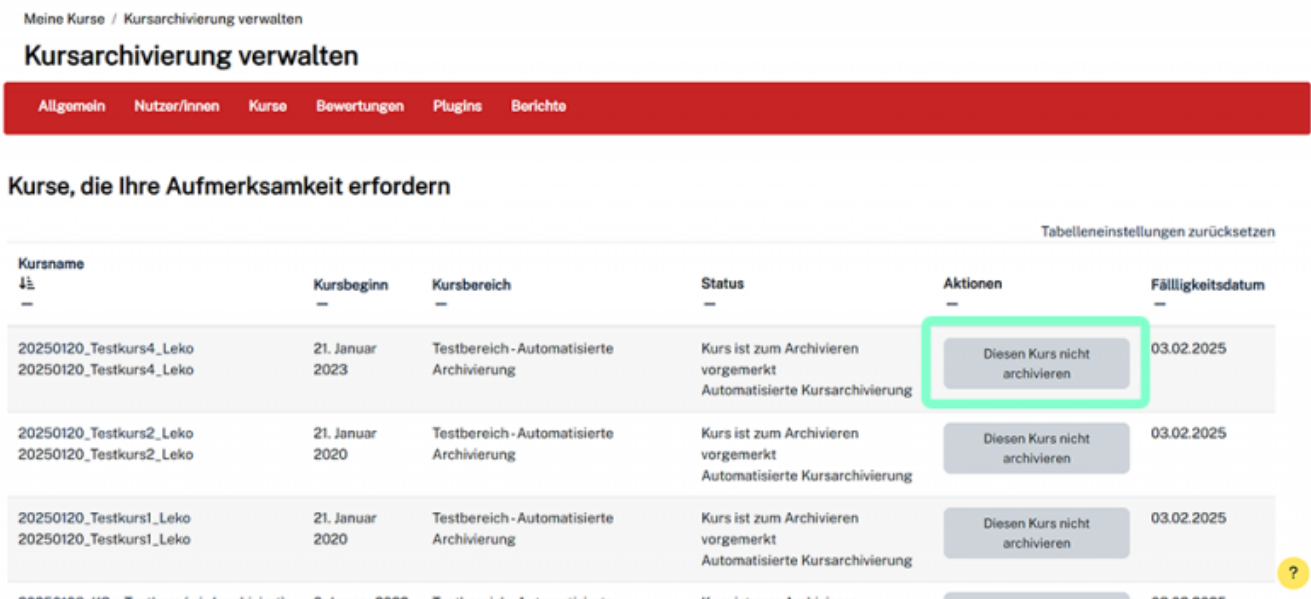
Meine Kurse / Kursarchivierung verwalten

Kursarchivierung verwalten

Allgemein Nutzer/innen Kurse Bewertungen Plugins Berichte

Kurse, die Ihre Aufmerksamkeit erfordern

Tabelleneinstellungen zurücksetzen

| Kursname | Kursbeginn | Kursbereich | Status | Aktionen | Fälligkeitsdatum |
|---|---|---|---|---|---|
| 20250120_Testkurs4_Leko 20250120_Testkurs4_Leko | 21. Januar 2023 | Testbereich - Automatisierte Archivierung | Kurs ist zum Archivieren vorgemerkt Automatisierte Kursarchivierung | Diesen Kurs nicht archivieren | 03.02.2025 |
| 20250120_Testkurs2_Leko 20250120_Testkurs2_Leko | 21. Januar 2020 | Testbereich - Automatisierte Archivierung | Kurs ist zum Archivieren vorgemerkt Automatisierte Kursarchivierung | Diesen Kurs nicht archivieren | 03.02.2025 |
| 20250120_Testkurs1_Leko 20250120_Testkurs1_Leko | 21. Januar 2020 | Testbereich - Automatisierte Archivierung | Kurs ist zum Archivieren vorgemerkt Automatisierte Kursarchivierung | Diesen Kurs nicht archivieren | 03.02.2025 |
| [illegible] | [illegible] | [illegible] | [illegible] | | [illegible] |

?